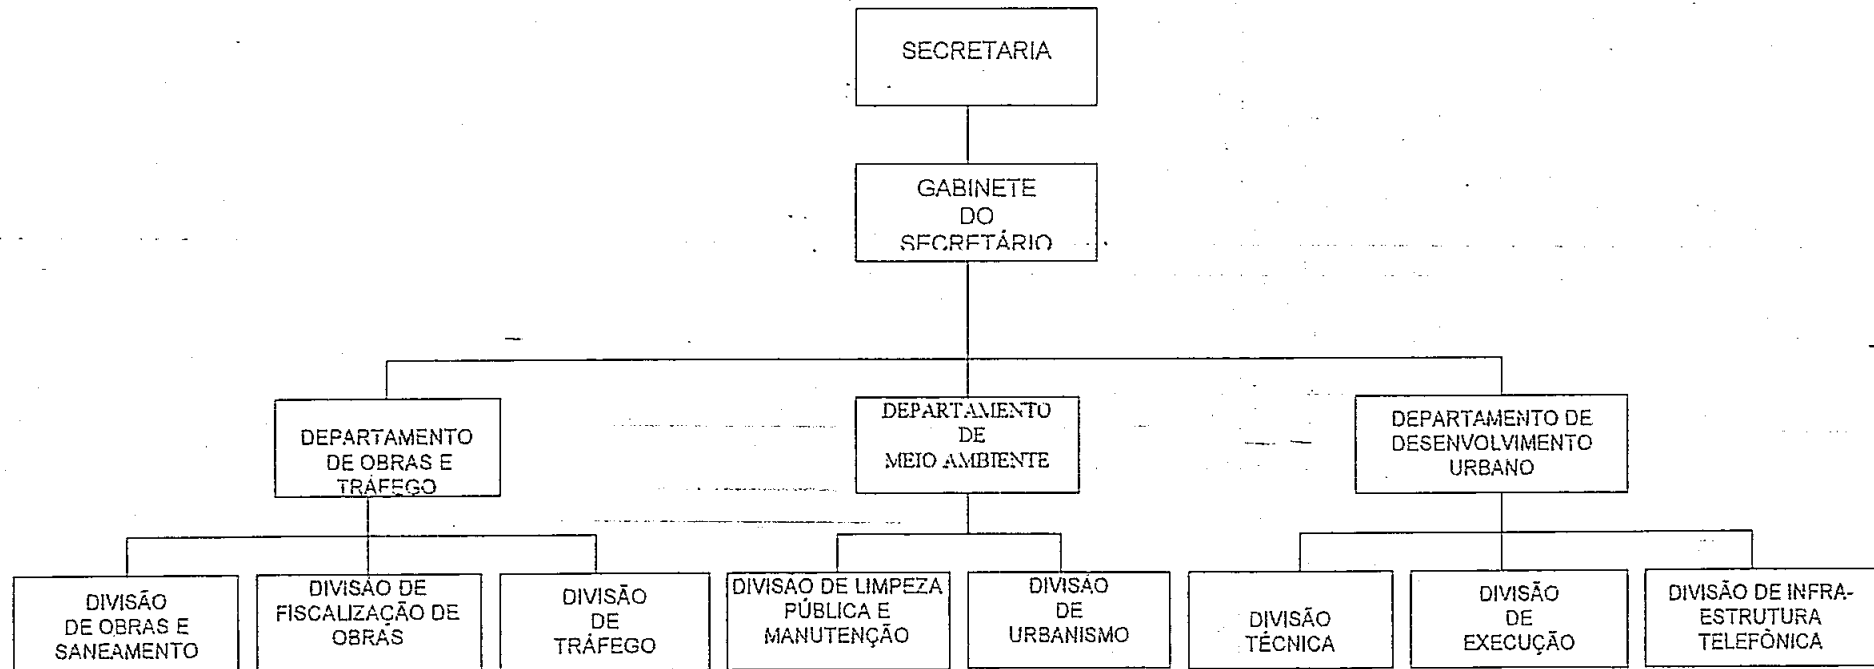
SECRETARIA

GABINETE DO SECRETÁRIO

DEPARTAMENTO DE OBRAS E TRÁFEGO

DEPARTAMENTO DE MEIO AMBIENTE

DEPARTAMENTO DE DESENVOLVIMENTO URBANO

DIVISÃO DE OBRAS E SANEAMENTO

DIVISÃO DE FISCALIZAÇÃO DE OBRAS

DIVISÃO DE TRÁFEGO

DIVISÃO DE LIMPEZA PÚBLICA E MANUTENÇÃO

DIVISÃO DE URBANISMO

DIVISÃO TÉCNICA

DIVISÃO DE EXECUÇÃO

DIVISÃO DE INFRAESTRUTURA TELEFÔNICA